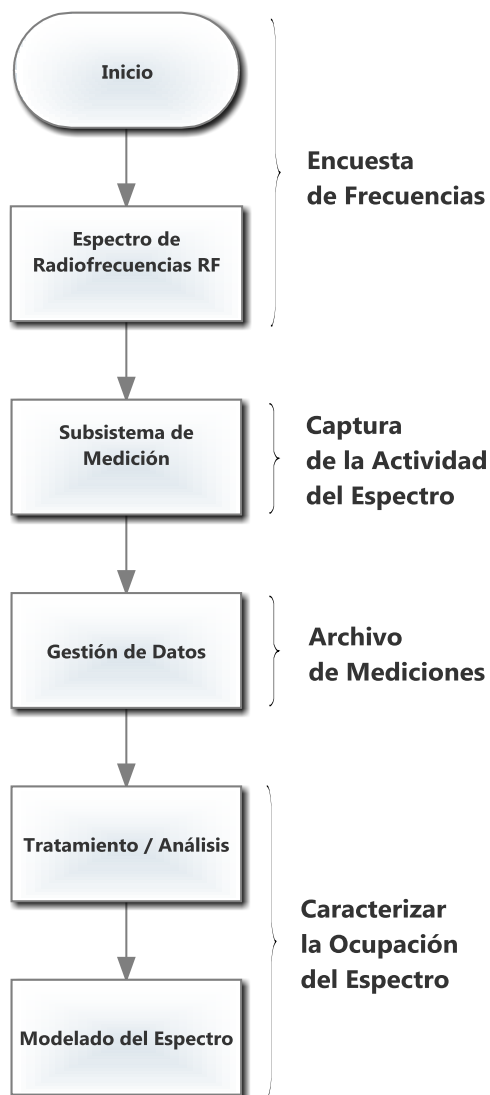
Inicio

Espectro de Radiofrecuencias RF

Encuesta de Frecuencias

Subsistema de Medición

Captura de la Actividad del Espectro

Gestión de Datos

Archivo de Mediciones

Tratamiento / Análisis

Modelado del Espectro

Caracterizar la Ocupación del Espectro